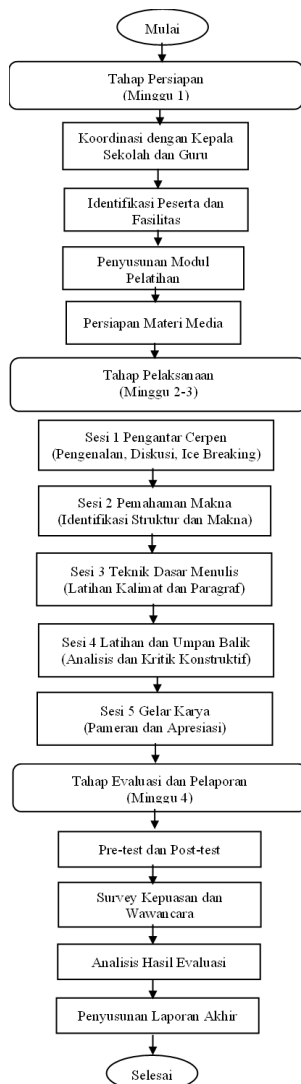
Mulai

Tahap Persiapan
(Minggu 1)

Koordinasi dengan Kepala Sekolah dan Guru

Identifikasi Peserta dan Fasilitas

Penyusunan Modul Pelatihan

Persiapan Materi Media

Tahap Pelaksanaan
(Minggu 2-3)

Sesi 1 Pengantar Cerpen
(Pengenalan, Diskusi, Ice Breaking)

Sesi 2 Pemahaman Makna
(Identifikasi Struktur dan Makna)

Sesi 3 Teknik Dasar Menulis
(Latihan Kalimat dan Paragraf)

Sesi 4 Latihan dan Umpan Balik
(Analisis dan Kritik Konstruktif)

Sesi 5 Gelar Karya
(Pameran dan Apresiasi)

Tahap Evaluasi dan Pelaporan
(Minggu 4)

Pre-test dan Post-test

Survey Kepuasan dan Wawancara

Analisis Hasil Evaluasi

Penyusunan Laporan Akhir

Selesai